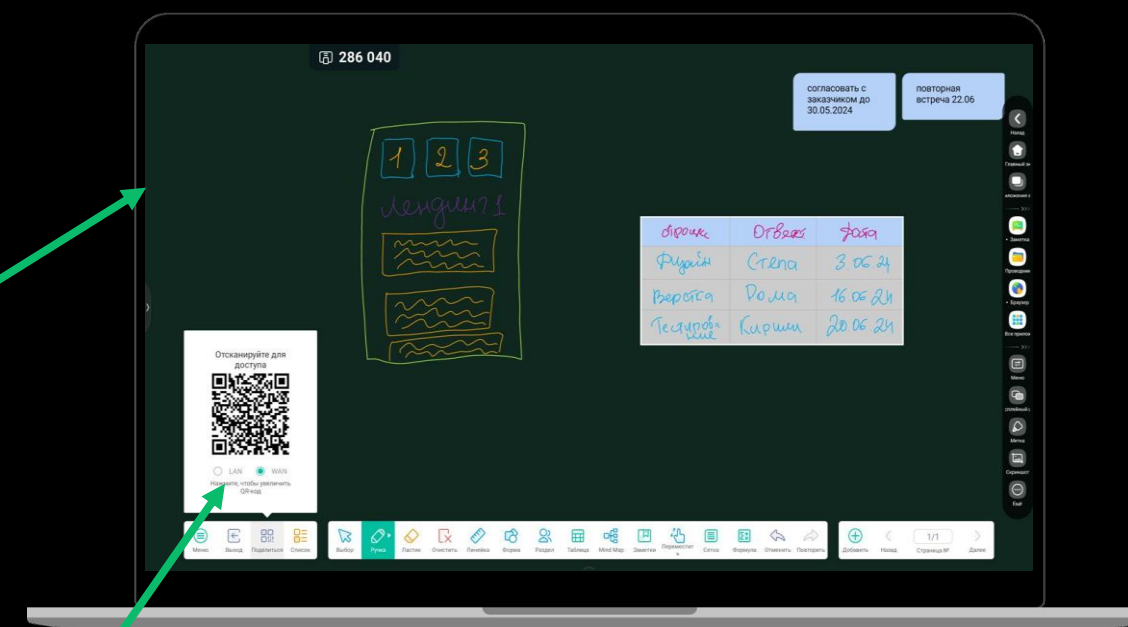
286 040

согласовать с заказчиком до 30.05.2024

повторная встреча 22.06

1 2 3

лендинг 1

| Этапы | Ответств. | Дата |
|---|---|---|
| Дизайн | Степа | 3.06.24 |
| Верстка | Рома | 16.06.24 |
| Тестирование | Кирилл | 20.06.24 |

Отсканируйте для доступа

LAN WAN

Нажмите, чтобы увеличить QR-код

Меню Выход Поделиться Список

Выбор Ручка Ластик Очистить Линейка Форма Раздел Таблица Mind Map Заметки Переместить Сетка Формула Отменить Повторить

Добавить Назад 1/1 Страница № Далее

Назад Главный эк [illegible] Заметка Проводник Браузер Все прилож Меню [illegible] Метка Скриншот Еще